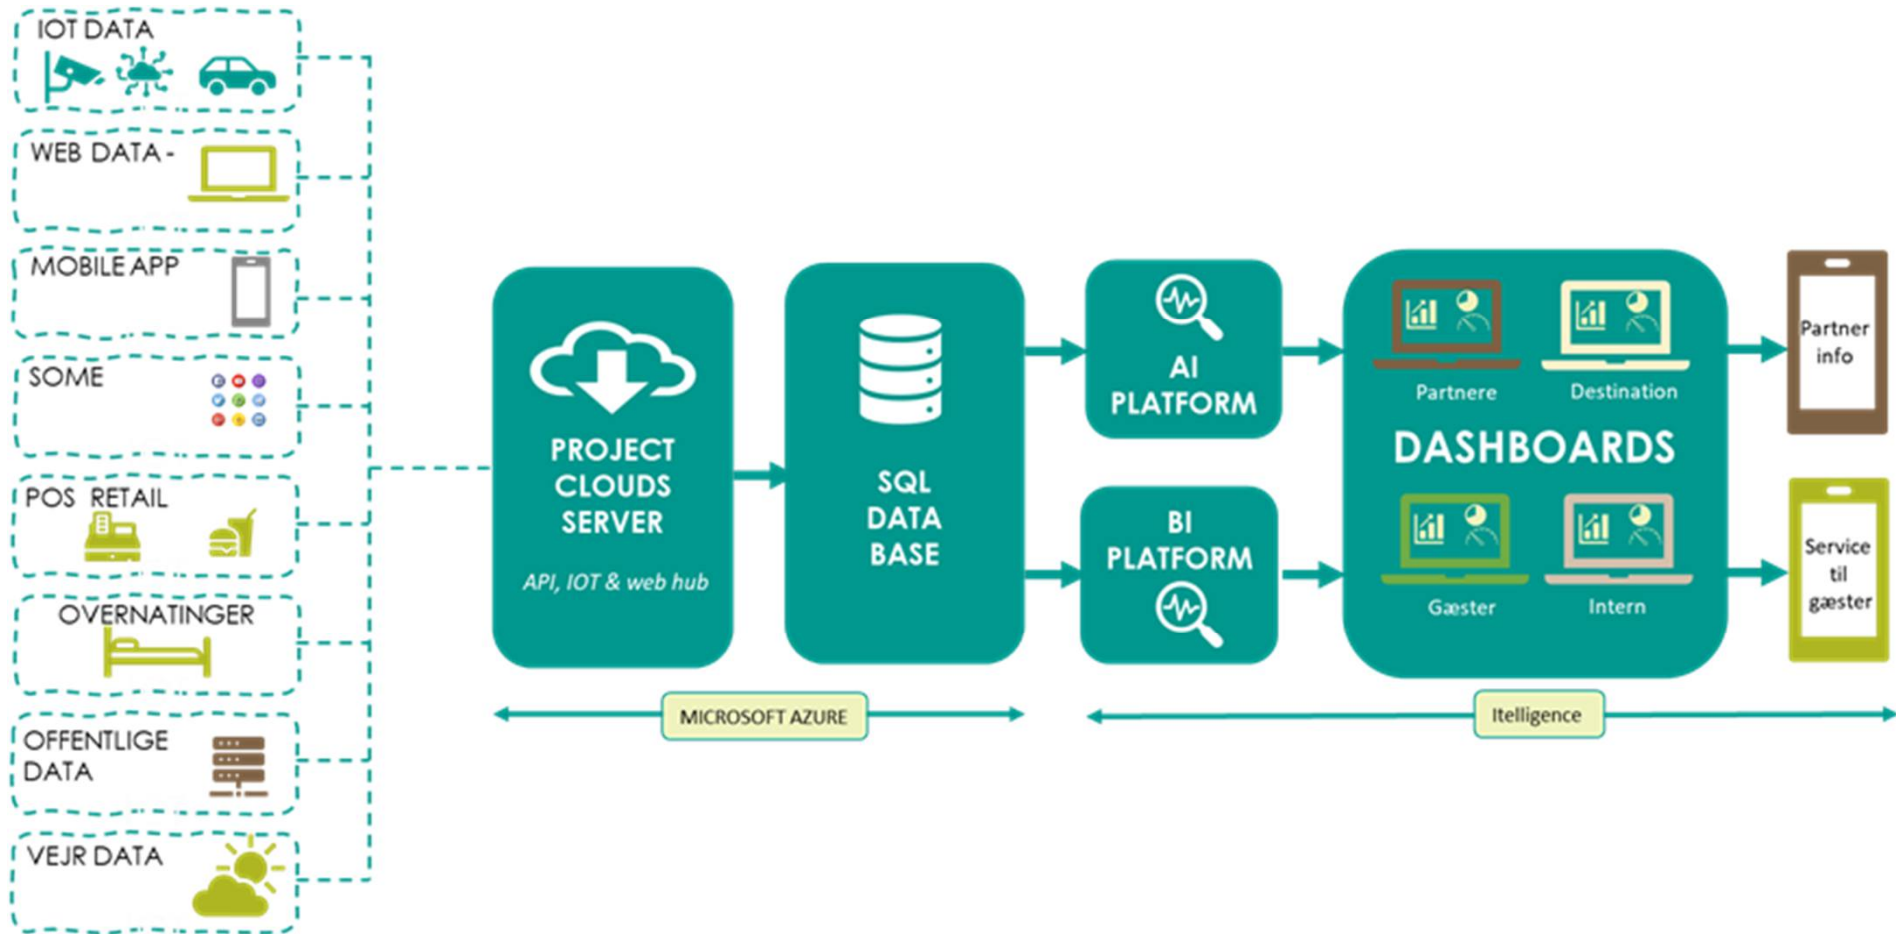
IOT DATA

WEB DATA -

MOBILE APP

SOME

POS RETAIL

OVERNATINGER

OFFENTLIGE DATA

VEJR DATA

PROJECT CLOUDS SERVER

API, IOT & web hub

SQL DATA BASE

AI PLATFORM

BI PLATFORM

Partnere

Destination

DASHBOARDS

Gæster

Intern

Partner info

Service til gæster

MICROSOFT AZURE

Itelligence